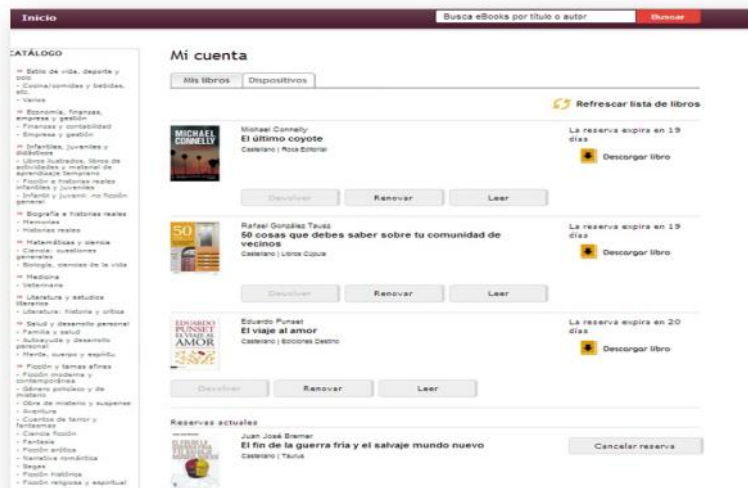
Inicio

Busca eBooks por título o autor
Buscar

CATÁLOGO

» Estilo de vida, deporte y ocio
- Cocina/comidas y bebidas, etc.
- Varios

» Economía, finanzas, empresa y gestión
- Finanzas y contabilidad
- Empresa y gestión

» Infantiles, juveniles y didácticos
- Libros ilustrados, libros de actividades y material de aprendizaje temprano
- Ficción e historias reales infantiles y juveniles
- Infantil y juvenil: no ficción general

» Biografía e historias reales
- Memorias
- Historias reales

» Matemáticas y ciencia
- Ciencia: cuestiones generales
- Biología, ciencias de la vida

» Medicina
- Veterinaria

» Literatura y estudios literarios
- Literatura: historia y crítica

» Salud y desarrollo personal
- Familia y salud
- Autoayuda y desarrollo personal
- Mente, cuerpo y espíritu

» Ficción y temas afines
- Ficción moderna y contemporánea
- Género policíaco y de misterio
- Obra de misterio y suspense
- Aventura
- Cuentos de terror y fantasmas
- Ciencia ficción
- Fantasía
- Ficción erótica
- Narrativa romántica
- Sagas
- Ficción histórica
- Ficción religiosa y espiritual

Mi cuenta

Mis libros
Dispositivos

Refrescar lista de libros

MICHAEL CONNELLY
Michael Connelly
El último coyote
Castellano | Roca Editorial
La reserva expira en 19 días
Descargar libro
Devolver
Renovar
Leer

50
Rafael González Tausz
50 cosas que debes saber sobre tu comunidad de vecinos
Castellano | Libros Cúpula
La reserva expira en 19 días
Descargar libro
Devolver
Renovar
Leer

EDUARDO PUNSET EL VIAJE AL AMOR
Eduardo Punset
El viaje al amor
Castellano | Ediciones Destino
La reserva expira en 20 días
Descargar libro
Devolver
Renovar
Leer

Reservas actuales
Juan José Bremer
El fin de la guerra fría y el salvaje mundo nuevo
Castellano | Taurus
Cancelar reserva